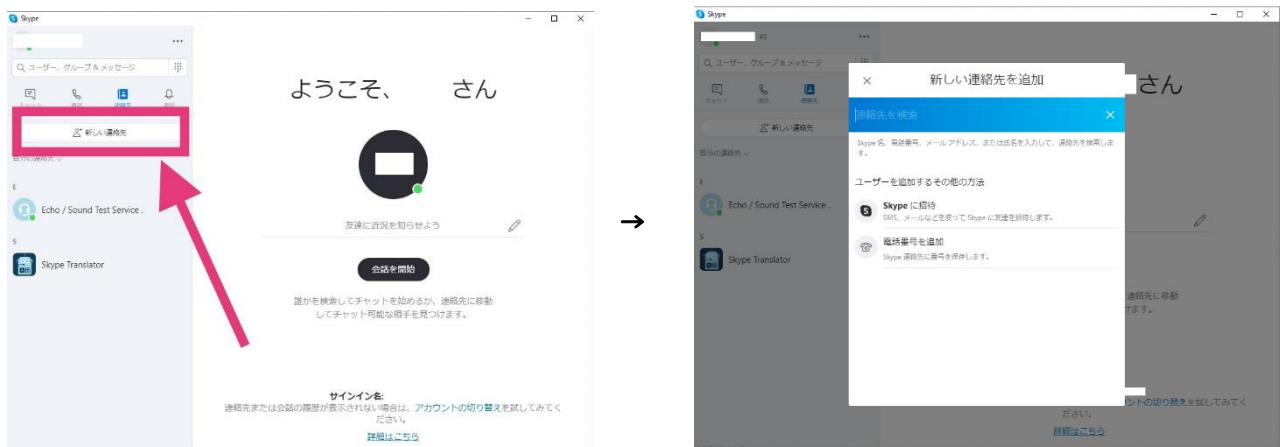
Skype

ユーザー、グループ&メッセージ

チャット 通話 連絡先 通知

新しい連絡先

自分の連絡先

E

Echo / Sound Test Service .

S

Skype Translator

ようこそ、 さん

友達に近況を知らせよう

会話を開始

誰かを検索してチャットを始めるか、連絡先に移動してチャット可能な相手を見つけます。

サインイン名:

連絡先または会話の履歴が表示されない場合は、アカウントの切り替えを試してみてください。

詳細はこちら

→

Skype

新しい連絡先を追加

連絡先を検索

Skype 名、電話番号、メールアドレス、または氏名を入力して、連絡先を検索します。

ユーザーを追加するその他の方法

Skype に招待

SMS、メールなどを使って Skype に友達を招待します。

電話番号を追加

Skype 連絡先に番号を保存します。

さん

Echo / Sound Test Service .

Skype Translator

ントの切り替えを試してみてください。

詳細はこちら